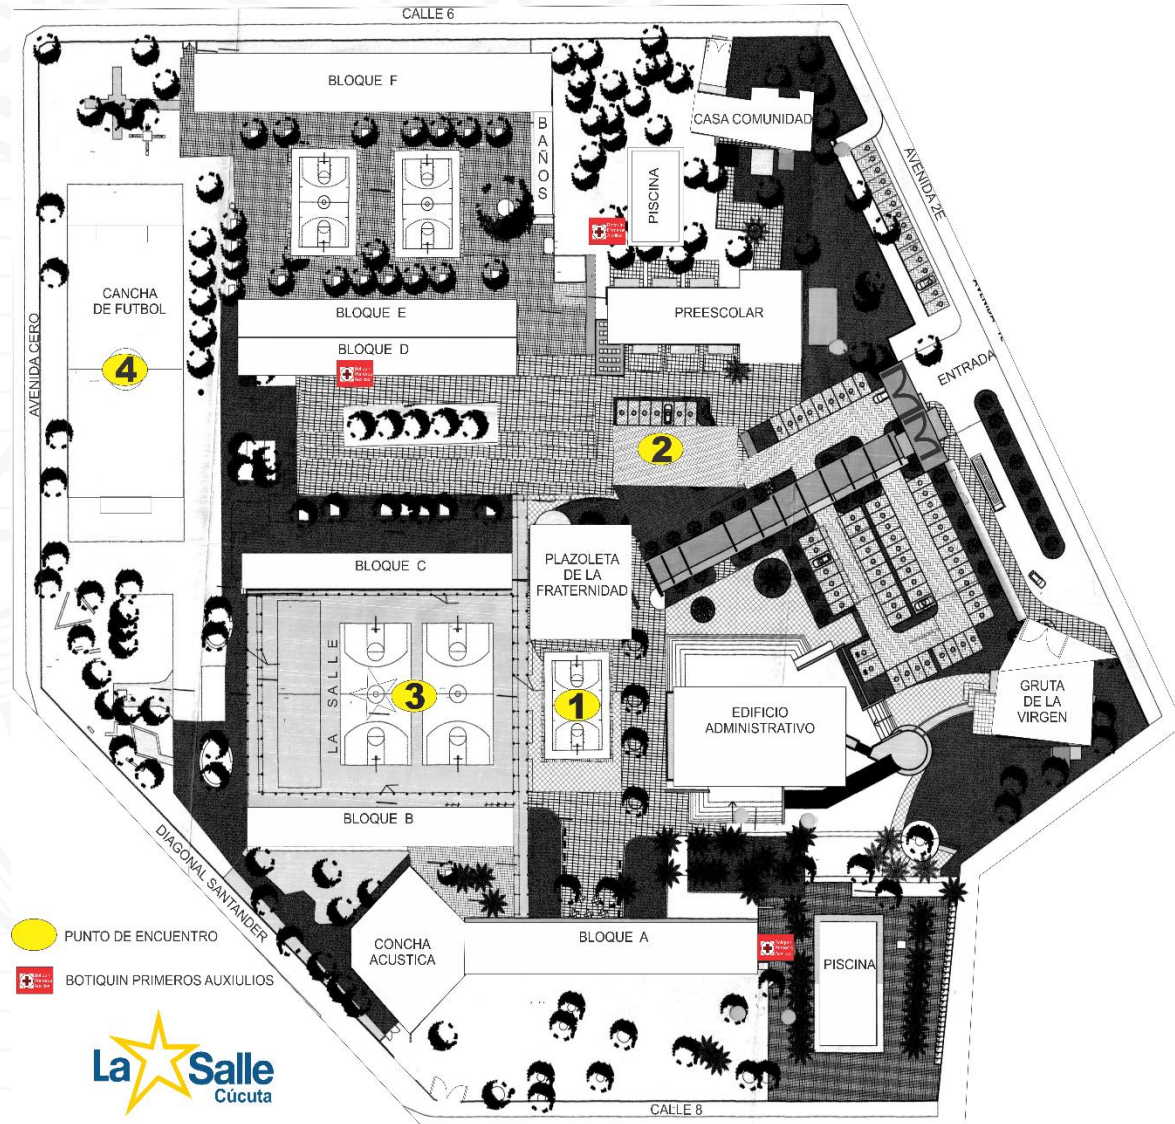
CALLE 6

BLOQUE F

BAÑOS

CASA COMUNIDAD

AVENIDA 2E

PISCINA

CANCHA DE FUTBOL

AVENIDA CERO

4

BLOQUE E

BLOQUE D

PREESCOLAR

ENTRADA

2

BLOQUE C

PLAZOLETA DE LA FRATERNIDAD

LA SALLE

3

1

EDIFICIO ADMINISTRATIVO

GRUTA DE LA VIRGEN

BLOQUE B

DIAGONAL SANTANDER

CONCHA ACUSTICA

BLOQUE A

PISCINA

PUNTO DE ENCUENTRO

BOTIQUIN PRIMEROS AUXIULIOS

La Salle Cúcuta

CALLE 8